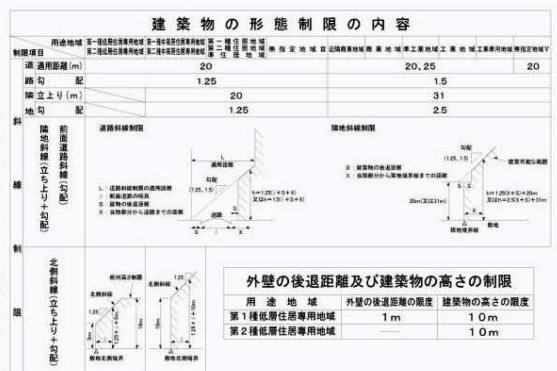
建築物の形態制限の内容

| 制限項目 | 用途地域 | 第一種低層住居専用地域 第二種低層住居専用地域 | 第一種中高層住居専用地域 第二種中高層住居専用地域 | 第一種住居地域 第二種住居地域 準住居地域 | 無指定地域Ⅱ | 近隣商業地域 | 商業地域 | 準工業地域 | 工業地域 | 工業専用地域 | 無指定地域Ⅴ |
|---|---|---|---|---|---|---|---|---|---|---|---|
| 道路 | 適用距離(m) | | 20 | | | | 20, 25 | | | | 20 |
| | 勾配 | | 1.25 | | | | 1.5 | | | | |
| 隣地 | 立上り(m) | | 20 | | | | 31 | | | | |
| | 勾配 | | 1.25 | | | | 2.5 | | | | |

斜線制限

前面道路斜線(勾配)

隣地斜線(立ち上り+勾配)

道路斜線制限

L
適用距離
勾配
(1.25, 1.5)
L:道路斜線制限の適用距離
W:前面道路の幅員
S:建物の後退距離
X:反対側から道路までの距離
h=1.25(ℓ+S+X)
又はh=1.5(ℓ+S+X)
S W X

隣地斜線制限

勾配
(1.25, 1.5)
建築可能な範囲
S:建物の後退距離
X:反対側から隣地境界線までの距離
20m(又は31m)
h=1.25(X+S)+20m
又はh=2.5(X+S)+31m
隣地境界線
敷地

北側斜線(立ち上り+勾配)

絶対高さ制限
北側斜線
1.25
5m
10m
敷地北側境界線
北側斜線
1.25
10m
隣地北側境界線

外壁の後退距離及び建築物の高さの制限

| 用途地域 | 外壁の後退距離の限度 | 建築物の高さの限度 |
|---|---|---|
| 第1種低層住居専用地域 | 1m | 10m |
| 第2種低層住居専用地域 | — | 10m |